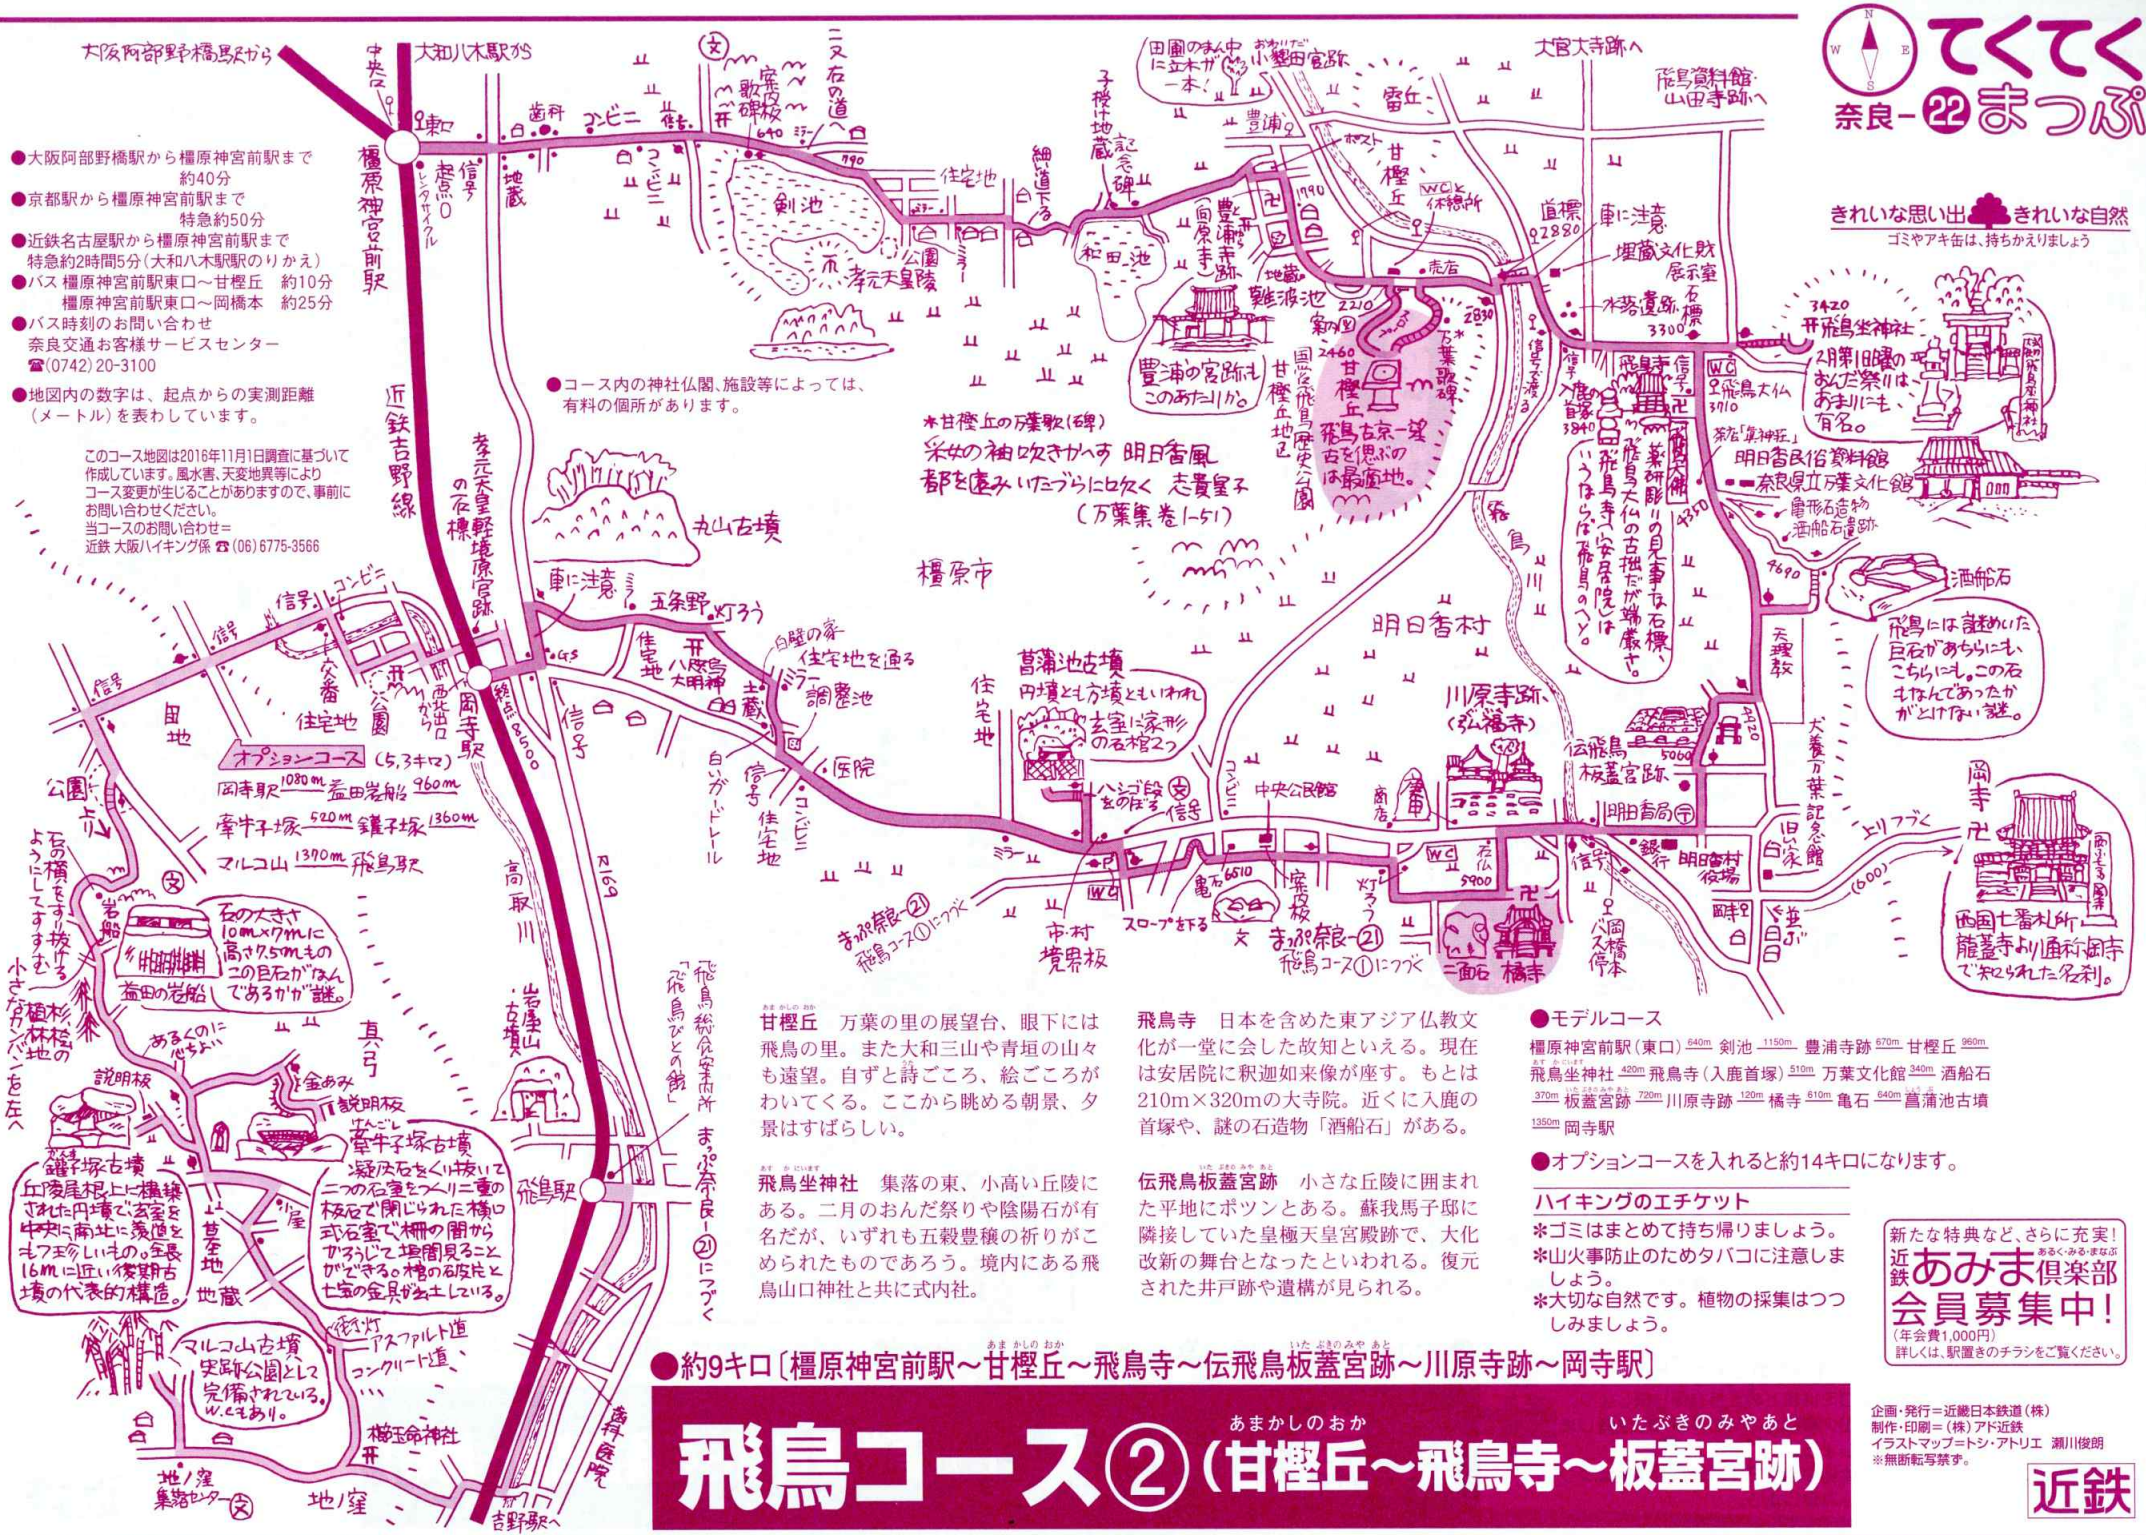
てくてくまっぷ 奈良-22

きれいな思い出 きれいな自然
ゴミやアキ缶は、持ちかえりましょう

●大阪阿部野橋駅から橿原神宮前駅まで 約40分
●京都駅から橿原神宮前駅まで 特急約50分
●近鉄名古屋駅から橿原神宮前駅まで 特急約2時間5分(大和八木駅のりかえ)
●バス 橿原神宮前駅東口～甘樫丘 約10分
橿原神宮前駅東口～岡橋本 約25分
●バス時刻のお問い合わせ
奈良交通お客様サービスセンター
☎(0742)20-3100
●地図内の数字は、起点からの実測距離(メートル)を表わしています。

このコース地図は2016年11月1日調査に基づいて作成しています。風水害、天変地異等によりコース変更が生じることがありますので、事前にお問い合わせください。
当コースのお問い合わせ=
近鉄 大阪ハイキング係 ☎(06)6775-3566

●コース内の神社仏閣、施設等によっては、有料の個所があります。

大阪阿部野橋駅から
大和八木駅から
中央
橿原神宮前駅
起点0
信号
地蔵
剣池
孝元天皇陵
和田池
豊浦寺(向原寺)
豊浦の宮跡もこのあたりか。
甘樫丘
飛鳥古京一望 古を偲ぶのは最適地。
国営飛鳥歴史公園 甘樫丘地区
*甘樫丘の万葉歌(碑)
采女の袖吹きかへす 明日香風 都を遠みいたづらに吹く 志貴皇子 (万葉集巻1-51)
丸山古墳
橿原市
明日香村
飛鳥坐神社
2月第1日曜のおんだ祭りはあまりにも有名。
明日香民俗資料館
奈良県立万葉文化館
酒船石
飛鳥には謎めいた巨石があちらにもこちらにも。この石もなんであったかがとけない謎。
飛鳥大仏
薬師彫りの見事な石標。
飛鳥寺
大官大寺跡へ
飛鳥資料館・山田寺跡へ
埋蔵文化財展示室
水落遺跡
車に注意
菖蒲池古墳
内壙とも方墳ともいわれ 玄室に家形の石棺2つ
川原寺跡(弘福寺)
伝飛鳥板蓋宮跡
明日香郵便局
明日香村役場
岡寺
西国七番札所 龍蓋寺より通称岡寺で知られた名刹。
亀石
橘寺
二面石
まっぷ奈良-21 飛鳥コース①につづく
市村境界板
岡寺駅
五条野
オプションコース(5.3キロ)
岡寺駅 1080m 益田岩船 960m 牽牛子塚 520m 鑵子塚 1360m マルコ山 1370m 飛鳥駅
益田岩船
石の大きさ10m×7mに高さ7.5mものこの巨石がなんであるかが謎。
牽牛子塚古墳
鑵子塚古墳
マルコ山古墳 史跡公園として完備されている。
飛鳥駅
真弓
近鉄吉野線
高取川
国道169
吉野駅へ
檜前
地ノ窪

甘樫丘 万葉の里の展望台、眼下には飛鳥の里。また大和三山や青垣の山々も遠望。自ずと詩ごころ、絵ごころがわいてくる。ここから眺める朝景、夕景はすばらしい。

飛鳥坐神社 集落の東、小高い丘陵にある。二月のおんだ祭りや陰陽石が有名だが、いずれも五穀豊穣の祈りがこめられたものであろう。境内にある飛鳥山口神社と共に式内社。

飛鳥寺 日本を含めた東アジア仏教文化が一堂に会した故知といえる。現在は安居院に釈迦如来像が座す。もとは210m×320mの大寺院。近くに入鹿の首塚や、謎の石造物「酒船石」がある。

伝飛鳥板蓋宮跡 小さな丘陵に囲まれた平地にポツンとある。蘇我馬子邸に隣接していた皇極天皇宮殿跡で、大化改新の舞台となったといわれる。復元された井戸跡や遺構が見られる。

●モデルコース
橿原神宮前駅(東口) 640m 剣池 1150m 豊浦寺跡 670m 甘樫丘 960m 飛鳥坐神社 420m 飛鳥寺(入鹿首塚) 510m 万葉文化館 340m 酒船石 370m 板蓋宮跡 720m 川原寺跡 120m 橘寺 610m 亀石 640m 菖蒲池古墳 1350m 岡寺駅
●オプションコースを入れると約14キロになります。

ハイキングのエチケット
*ゴミはまとめて持ち帰りましょう。
*山火事防止のためタバコに注意しましょう。
*大切な自然です。植物の採集はつつしみましょう。

新たな特典など、さらに充実!
近鉄あみま倶楽部 会員募集中!
(年会費1,000円)
詳しくは、駅置きのチラシをご覧ください。

●約9キロ〔橿原神宮前駅～甘樫丘～飛鳥寺～伝飛鳥板蓋宮跡～川原寺跡～岡寺駅〕

飛鳥コース②(甘樫丘～飛鳥寺～板蓋宮跡)

企画・発行=近畿日本鉄道(株)
制作・印刷=(株)アド近鉄
イラストマップ=トシ・アトリエ 瀬川俊朗
※無断転写禁ず。
近鉄